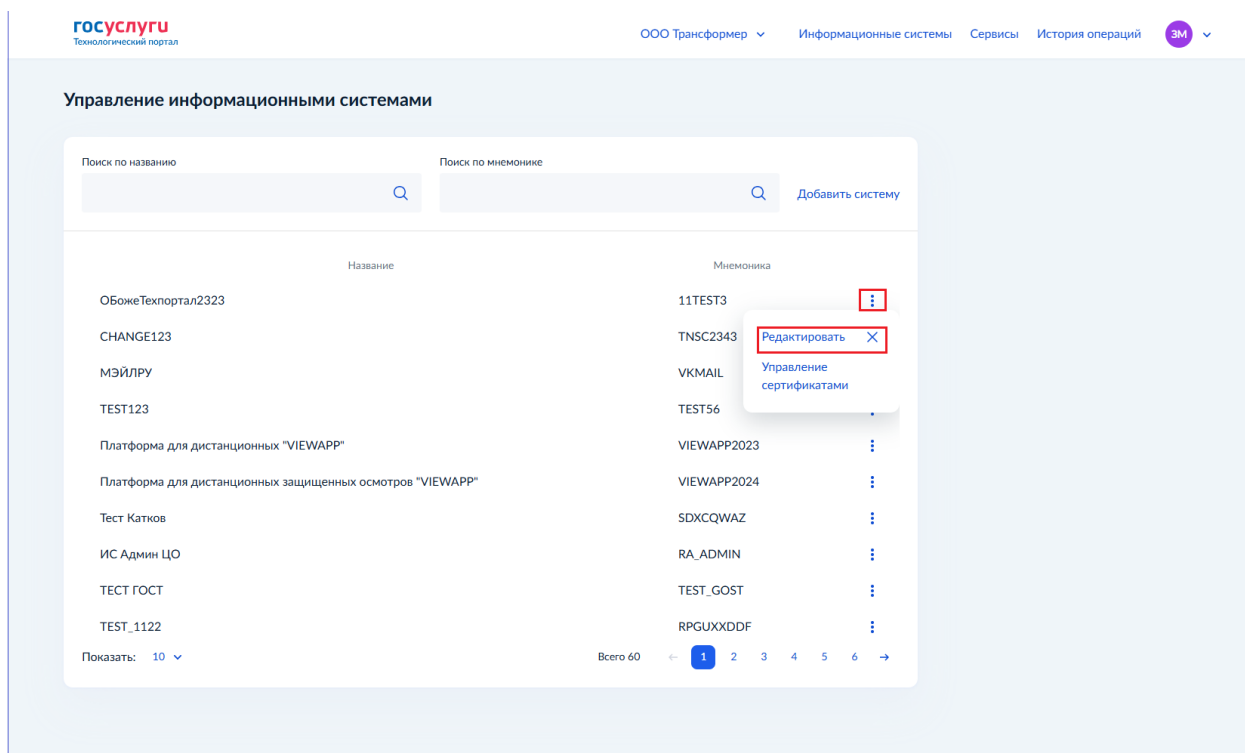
госуслуги
Технологический портал

ООО Трансформер Информационные системы Сервисы История операций ЗМ

Управление информационными системами

Поиск по названию

Поиск по мнемонике

Добавить систему

| Название | Мнемоника |
|---|---|
| ОБожеТехпортал2323 | 11TEST3 |
| CHANGE123 | TNSC2343 |
| МЭЙЛРУ | VKMAIL |
| TEST123 | TEST56 |
| Платформа для дистанционных "VIEWAPP" | VIEWAPP2023 |
| Платформа для дистанционных защищенных осмотров "VIEWAPP" | VIEWAPP2024 |
| Тест Катков | SDXCQWAZ |
| ИС Админ ЦО | RA_ADMIN |
| ТЕСТ ГОСТ | TEST_GOST |
| TEST_1122 | RPGUXXDDF |

Редактировать
Управление сертификатами

Показать: 10

Всего 60 ← 1 2 3 4 5 6 →